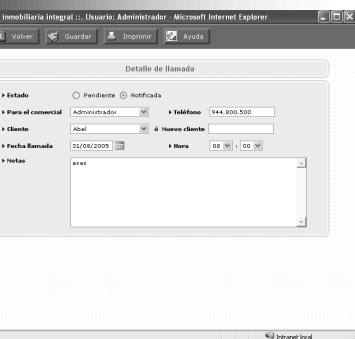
inmobiliaria integral ::. Usuario: Administrador - Microsoft Internet Explorer

Volver Guardar Imprimir Ayuda

Detalle de llamada

Estado Pendiente Notificada

Para el comercial Administrador Teléfono 944.800.500

Cliente Abel ó Nuevo cliente

Fecha llamada 31/08/2005 Hora 08 : 00

Notas asas

Intranet local